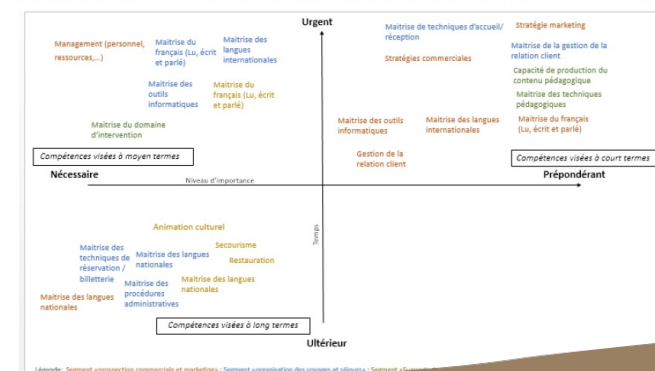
Urgent

Management (personnel, ressources,...)

Maitrise du français (Lu, écrit et parlé)

Maitrise des langues internationales

Maitrise des outils informatiques

Maitrise du français (Lu, écrit et parlé)

Maitrise du domaine d'intervention

Compétences visées à moyen termes

Maitrise de techniques d'accueil/ réception

Stratégie marketing

Maitrise de la gestion de la relation client

Stratégies commerciales

Capacité de production du contenu pédagogique

Maitrise des techniques pédagogiques

Maitrise des outils informatiques

Maitrise des langues internationales

Maitrise du français (Lu, écrit et parlé)

Gestion de la relation client

Compétences visées à court termes

Nécessaire

Niveau d'importance

Prépondérant

Temps

Animation culturel

Maitrise des techniques de réservation / billetterie

Maitrise des langues nationales

Secourisme

Restauration

Maitrise des procédures administratives

Maitrise des langues nationales

Maitrise des langues nationales

Compétences visées à long termes

Ultérieur

Légende: Segment «prospection commerciale et marketing» ; Segment «organisation des voyages et séjours» ; Segment «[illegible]